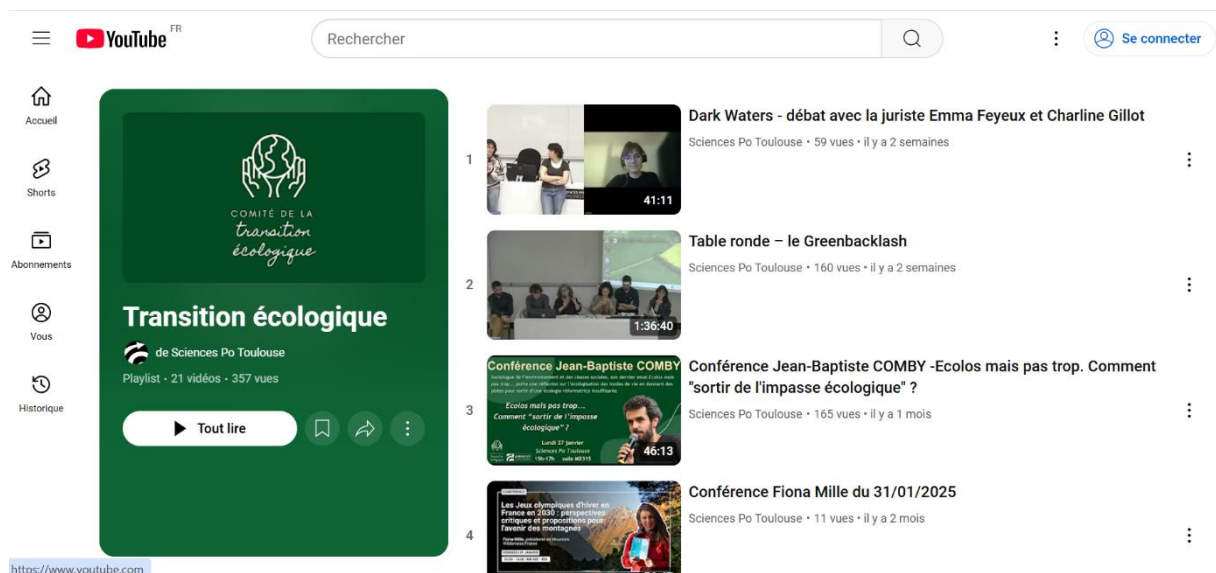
YouTube FR

Rechercher

Se connecter

Accueil

Shorts

Abonnements

Vous

Historique

COMITÉ DE LA transition écologique

Transition écologique

de Sciences Po Toulouse

Playlist • 21 vidéos • 357 vues

Tout lire

1

41:11

Dark Waters - débat avec la juriste Emma Feyeux et Charline Gillot

Sciences Po Toulouse • 59 vues • il y a 2 semaines

2

1:36:40

Table ronde – le Greenbacklash

Sciences Po Toulouse • 160 vues • il y a 2 semaines

3

Conférence Jean-Baptiste COMBY

Ecolos mais pas trop... Comment "sortir de l'impasse écologique" ?

Lundi 27 janvier

Sciences Po Toulouse

46:13

Conférence Jean-Baptiste COMBY -Ecolos mais pas trop. Comment "sortir de l'impasse écologique" ?

Sciences Po Toulouse • 165 vues • il y a 1 mois

4

Les Jeux olympiques d'hiver en France en 2030 : perspectives critiques et propositions pour l'avenir des montagnes

Conférence Fiona Mille du 31/01/2025

Sciences Po Toulouse • 11 vues • il y a 2 mois

https://www.youtube.com